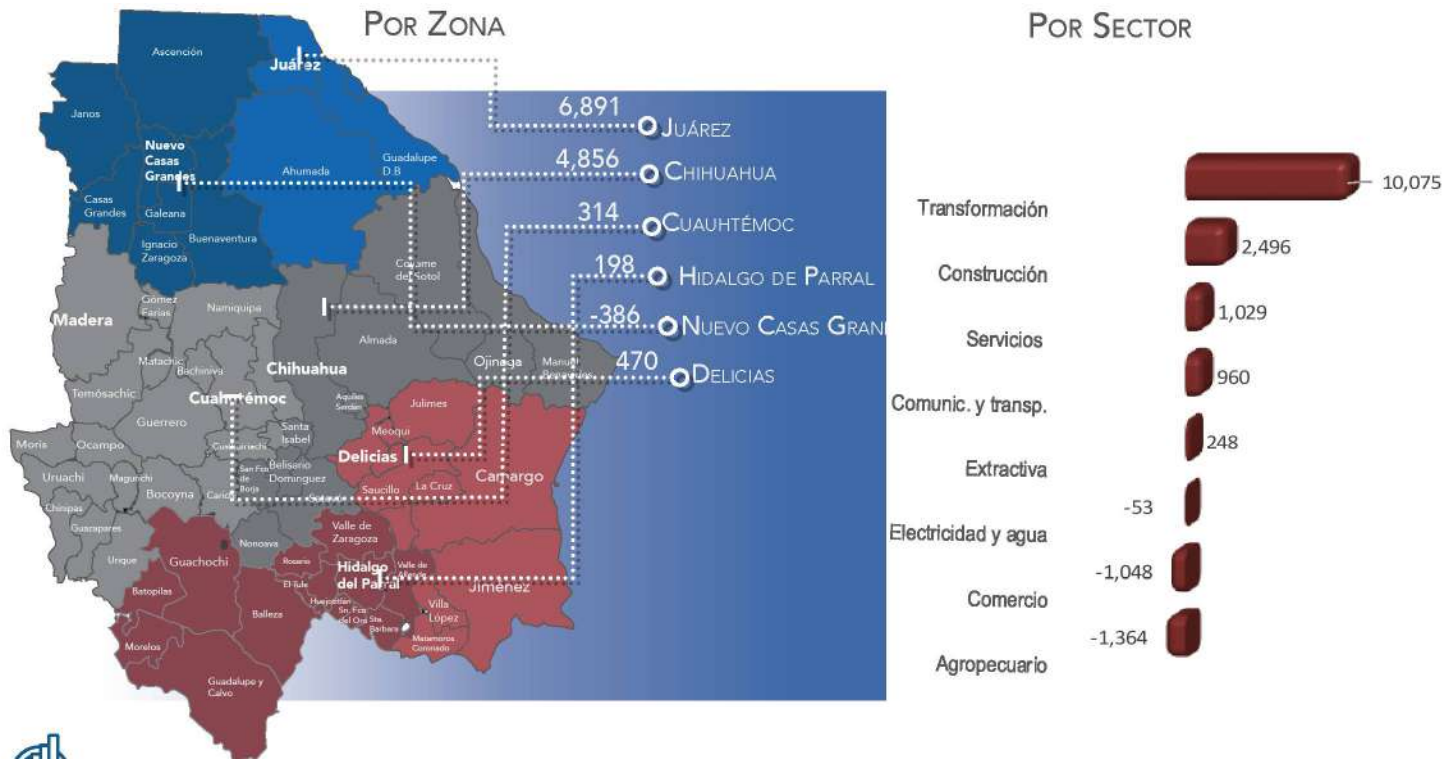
POR ZONA

POR SECTOR

Ascención
Juárez
Janos
Nuevo Casas Grandes
Ahumada
Guadalupe D.B.
Casas Grandes
Galeana
Ignacio Zaragoza
Buenaventura
Coyame del Sotol
Gómez Farías
Namiquipa
Madera
Almada
Matachí
Bachiniva
Chihuahua
Ojinaga
Manuel Benavides
Temósachic
Cuauhtémoc
Aquiles Serdán
Julimes
Guerrero
Santa Isabel
Meoqui
Moris
Ocampo
Cusihuiriachi
Delicias
Uruachi
Maguarichi
San Fco. de Borja
Belisario Domínguez
Camargo
Bocoyna
Carichí
Saucillo
La Cruz
Chínipas
Guazapares
Nonoava
Valle de Zaragoza
Urique
Guachochi
Rosario
El Tule
Hidalgo del Parral
Valle de Allende
Jiménez
Batopilas
Balleza
Huejotitán
Sn. Fco. del Oro
Sta. Bárbara
Villa López
Matamoros
Coronado
Morelos
Guadalupe y Calvo

6,891 JUÁREZ
4,856 CHIHUAHUA
314 CUAUHTÉMOC
198 HIDALGO DE PARRAL
-386 NUEVO CASAS GRAN
470 DELICIAS

| Sector | Valor |
|---|---|
| Transformación | 10,075 |
| Construcción | 2,496 |
| Servicios | 1,029 |
| Comunic. y transp. | 960 |
| Extractiva | 248 |
| Electricidad y agua | -53 |
| Comercio | -1,048 |
| Agropecuario | -1,364 |